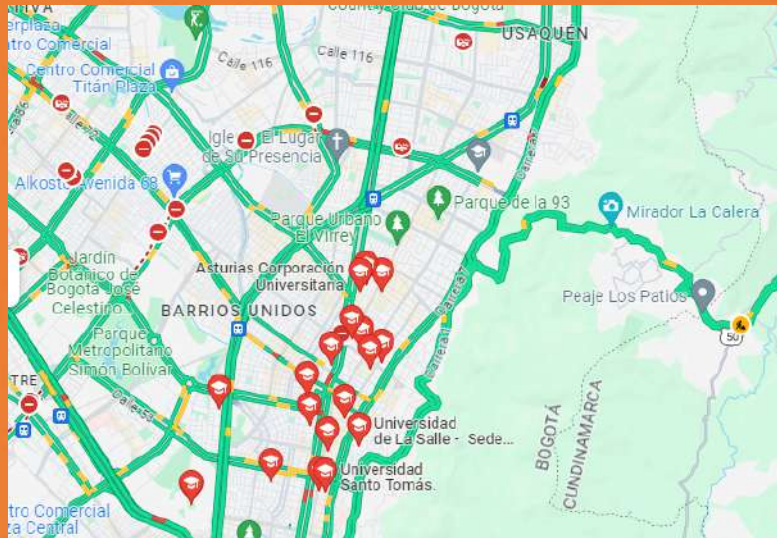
ANIVA
erplaza
ntro Comercial
Country Club de Bogotá
USAQUÉN
Calle 116
Calle 116
Centro Comercial Titán Plaza
Iglesia El Lugar de Su Presencia
Alkosto Avenida 68
Parque Urbano El Virrey
Parque de la 93
Mirador La Calera
Jardín Botánico de Bogotá José Celestino
Asturias Corporación Universitaria
BARRIOS UNIDOS
Peaje Los Patios
50
Parque Metropolitano Simón Bolívar
TRE
Calle 53
Universidad de La Salle - Sede...
Universidad Santo Tomás
BOGOTÁ
CUNDINAMARCA
ntro Comercial
za Central